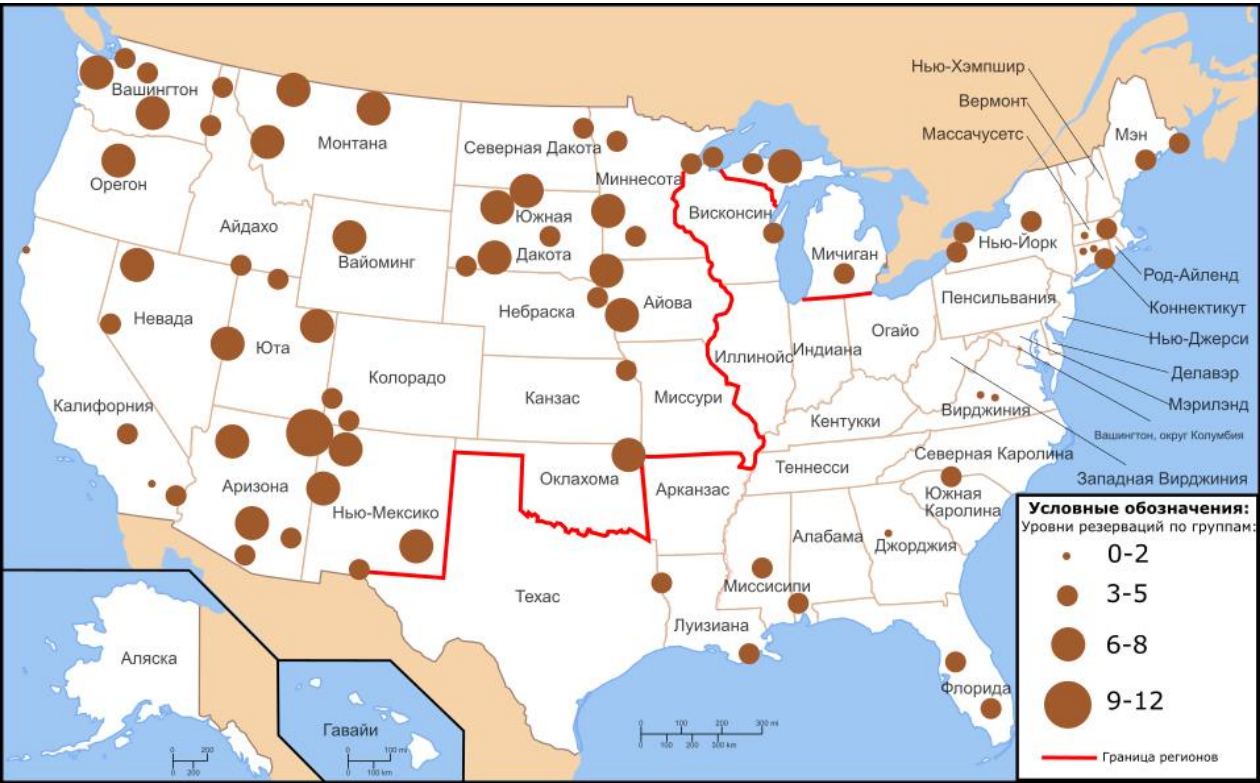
Нью-Хэмпшир
Вермонт
Массачусетс
Мэн
Вашингтон
Монтана
Северная Дакота
Миннесота
Орегон
Айдахо
Южная Дакота
Висконсин
Нью-Йорк
Вайоминг
Мичиган
Род-Айленд
Невада
Небраска
Айова
Пенсильвания
Коннектикут
Юта
Огайо
Нью-Джерси
Иллинойс
Индиана
Колорадо
Делавэр
Калифорния
Канзас
Миссури
Мэрилэнд
Кентукки
Вирджиния
Вашингтон, округ Колумбия
Северная Каролина
Западная Вирджиния
Теннесси
Аризона
Оклахома
Арканзас
Южная Каролина
Нью-Мексико
Алабама
Джорджия
Миссисипи
Техас
Луизиана
Аляска
Флорида
Гавайи

Условные обозначения:
Уровни резерваций по группам:
0-2
3-5
6-8
9-12
Граница регионов

0 100 200 300 mi
0 100 200 300 km
0 200
0 200
100 mi
0 100 km